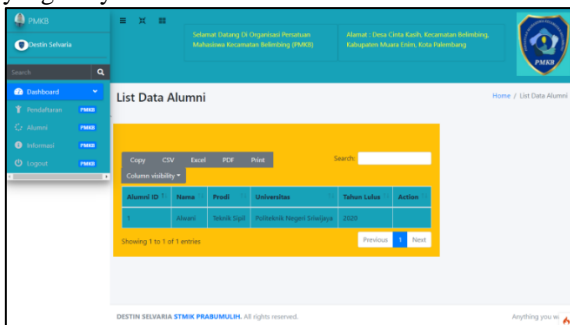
PMKB

Destin Selvaria

Search

Dashboard

Pendaftaran PMKB

Alumni PMKB

Informasi PMKB

Logout PMKB

Selamat Datang Di Organisasi Persatuan Mahasiswa Kecamatan Belimbing (PMKB)

Alamat : Desa Cinta Kasih, Kecamatan Belimbing, Kabupaten Muara Enim, Kota Palembang

PMKB

List Data Alumni

Home / List Data Alumni

Copy CSV Excel PDF Print

Column visibility

Search:

| Alumni ID | Nama | Prodi | Universitas | Tahun Lulus | Action |
|---|---|---|---|---|---|
| 1 | Akwan | Teknik Sipil | Politeknik Negeri Sriwijaya | 2020 | |

Showing 1 to 1 of 1 entries

Previous 1 Next

DESTIN SELVARIA STMIK PRABUMULIH. All rights reserved.

Anything you w